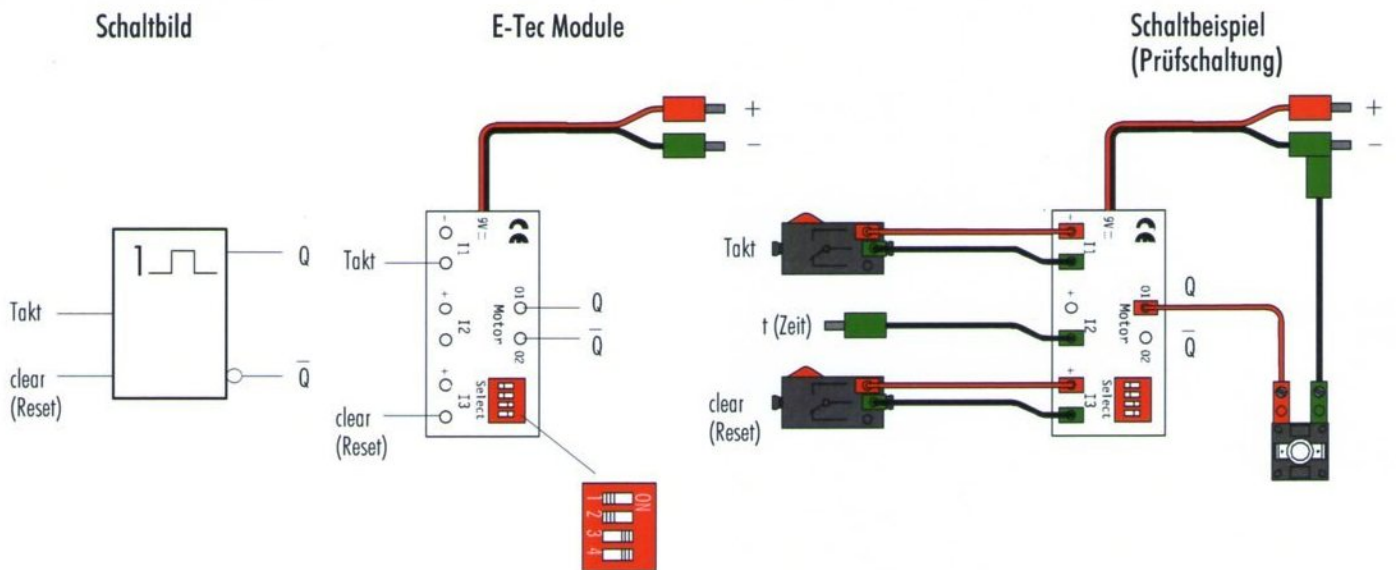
Schaltbild

E-Tec Module

Schaltbeispiel (Prüfschaltung)

1

Q

Takt

clear (Reset)

$\overline{Q}$

9V ⎓

CE

I1

I2

I3

O1

O2

Motor

Select

Takt

Q

$\overline{Q}$

clear (Reset)

ON

1 2 3 4

+

−

+

−

Takt

t (Zeit)

clear (Reset)

Q

$\overline{Q}$